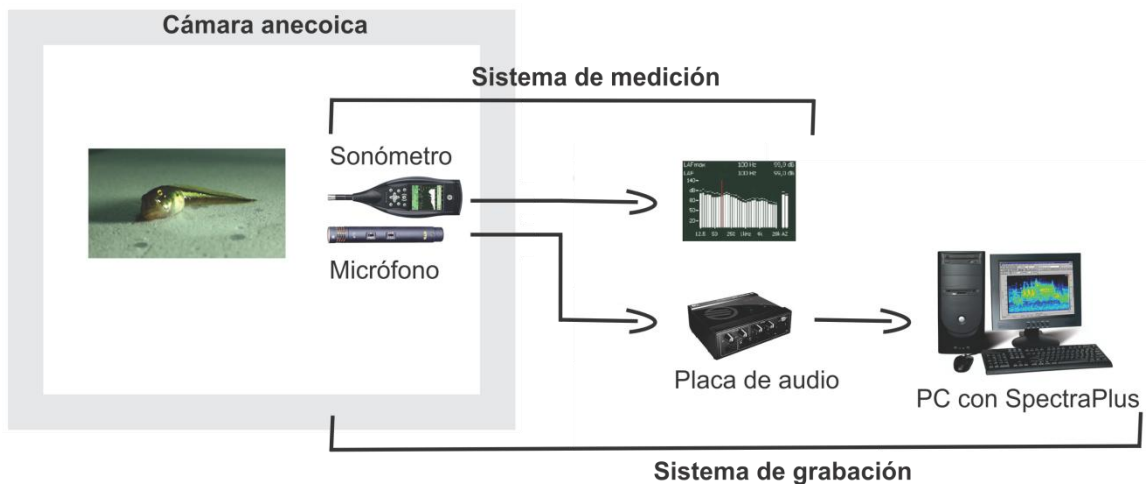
Cámara anecoica

Sistema de medición

Sonómetro

Micrófono

LAFmax 100 Hz 55,3 dB
LAF 100 Hz 56,3 dB
140
80
60
40
20
12.5 50 250 1kHz 4k 20k AZ

Placa de audio

PC con SpectraPlus

Sistema de grabación